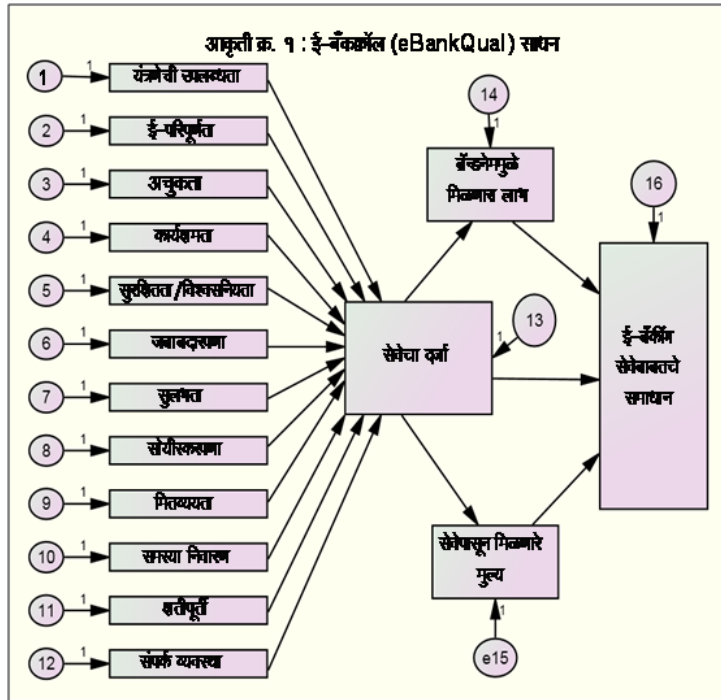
आकृती क्र. १ : ई-बँकक्वॉल (eBankQual) साधन

1 — 1 — यंत्रणेची उपलब्धता
2 — 1 — ई-परिपूर्तता
3 — 1 — अचुकता
4 — 1 — कार्यक्षमता
5 — 1 — सुरक्षितता/विश्वसनियता
6 — 1 — जबाबदारपणा
7 — 1 — सुलभता
8 — 1 — सोयीस्करपणा
9 — 1 — मितव्ययता
10 — 1 — समस्या निवारण
11 — 1 — क्षतीपूर्ती
12 — 1 — संपर्क व्यवस्था

सेवेचा दर्जा
13
1

14
1
बँकेमुळे मिळणारा लाभ

सेवेपासून मिळणारे मुल्य
1
e15

16
1
ई-बँकींग सेवेबाबतचे समाधान